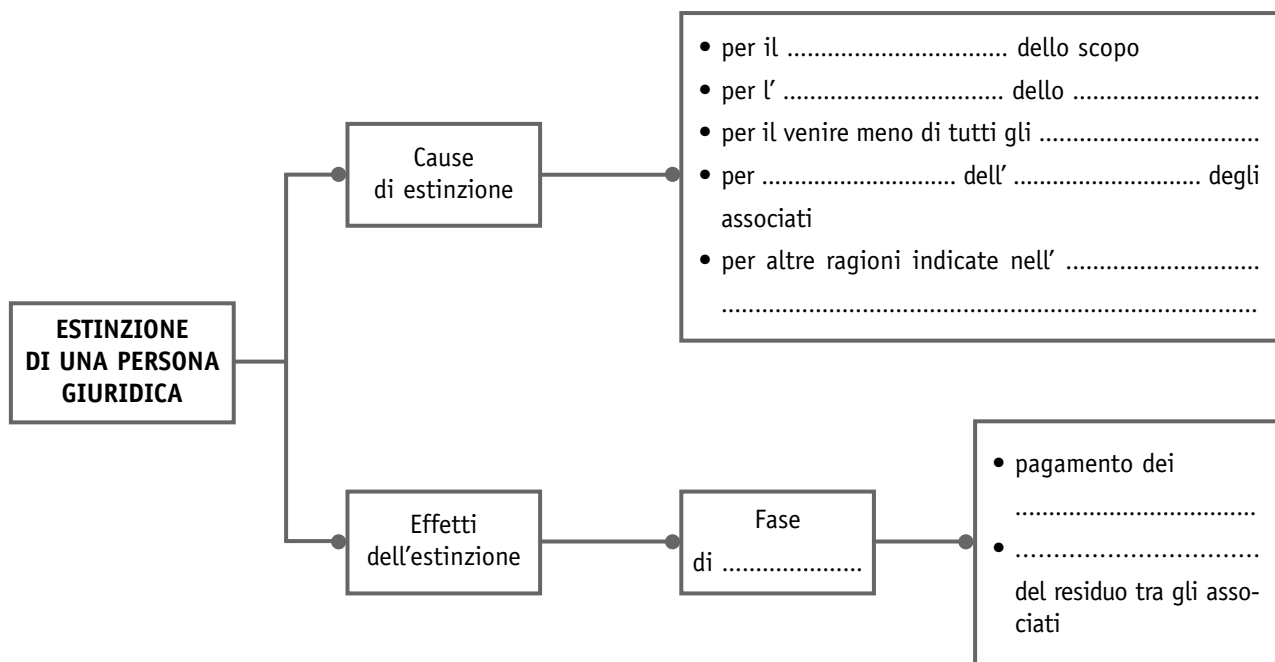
ESTINZIONE DI UNA PERSONA GIURIDICA

Cause di estinzione

• per il ................................ dello scopo
• per l' ................................ dello ............................
• per il venire meno di tutti gli ................................
• per ............................ dell' ............................ degli associati
• per altre ragioni indicate nell' ............................ ......................................................................

Effetti dell'estinzione

Fase di ....................

• pagamento dei ..................................
• ................................ del residuo tra gli associati